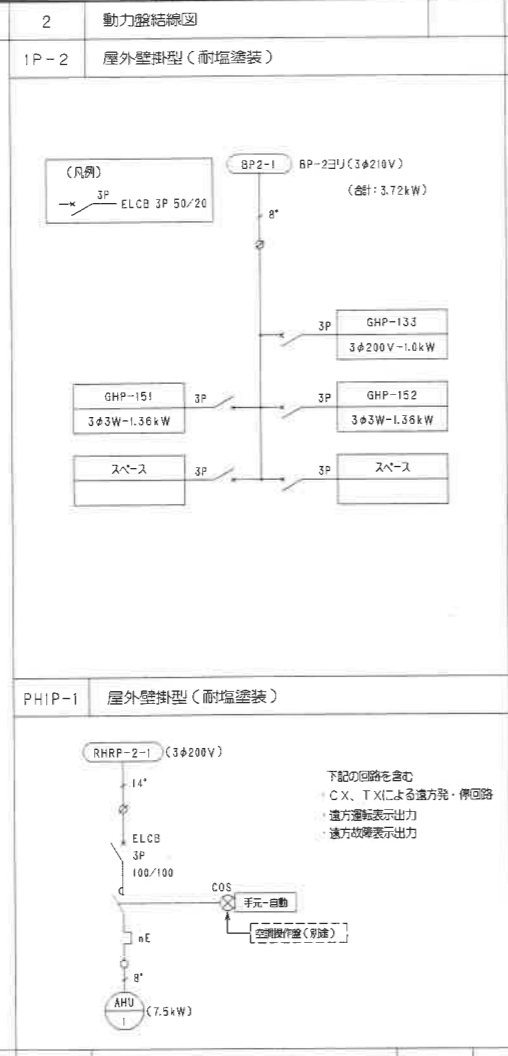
| 2 | 動力盤結線図 |
|---|---|
| 1P−2 | 屋外壁掛型（耐塩塗装） |

（凡例）
3P ELCB 3P 50/20

BP2-1 　BP-2ヨリ（3φ210V）
（合計：3.72kW）
8°

3P GHP-133
3φ200V-1.0kW

GHP-151 3P
3φ3W-1.36kW

3P GHP-152
3φ3W-1.36kW

スペース 3P

3P スペース

| PH1P−1 | 屋外壁掛型（耐塩塗装） |
|---|---|

RHRP-2-1 （3φ200V）
14°

下記の回路を含む
・CX、TXによる遠方発・停回路
・遠方運転表示出力
・遠方故障表示出力

ELCB
3P
100/100

COS
手元−自動
空調操作盤（別途）

nE
8°
AHU
1
（7.5kW）